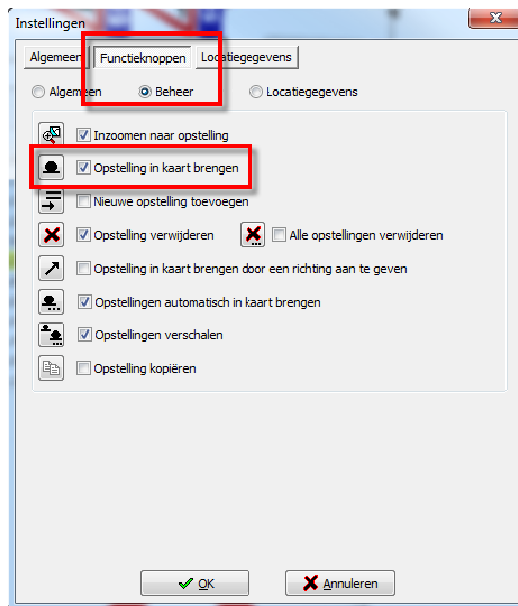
Instellingen

Algemeen | Functieknoppen | Locatiegegevens

Algemeen
Beheer
Locatiegegevens

Inzoomen naar opstelling
Opstelling in kaart brengen
Nieuwe opstelling toevoegen
Opstelling verwijderen
Alle opstellingen verwijderen
Opstelling in kaart brengen door een richting aan te geven
Opstellingen automatisch in kaart brengen
Opstellingen verschalen
Opstelling kopiëren

OK
Annuleren